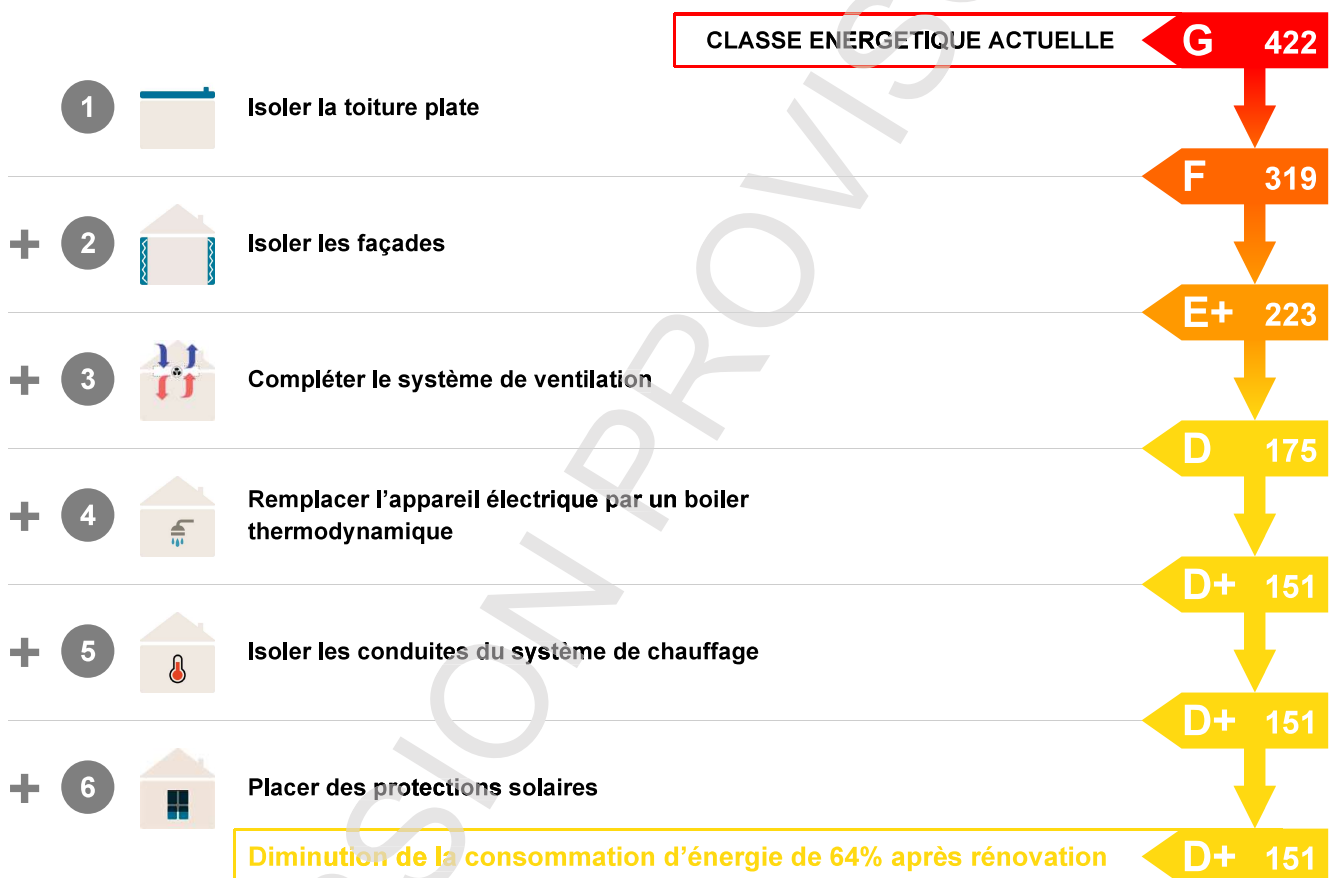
CLASSE ENERGETIQUE ACTUELLE G 422

1 Isoler la toiture plate

F 319

+ 2 Isoler les façades

E+ 223

+ 3 Compléter le système de ventilation

D 175

+ 4 Remplacer l'appareil électrique par un boiler thermodynamique

D+ 151

+ 5 Isoler les conduites du système de chauffage

D+ 151

+ 6 Placer des protections solaires

Diminution de la consommation d'énergie de 64% après rénovation D+ 151

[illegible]SION PROVIS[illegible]